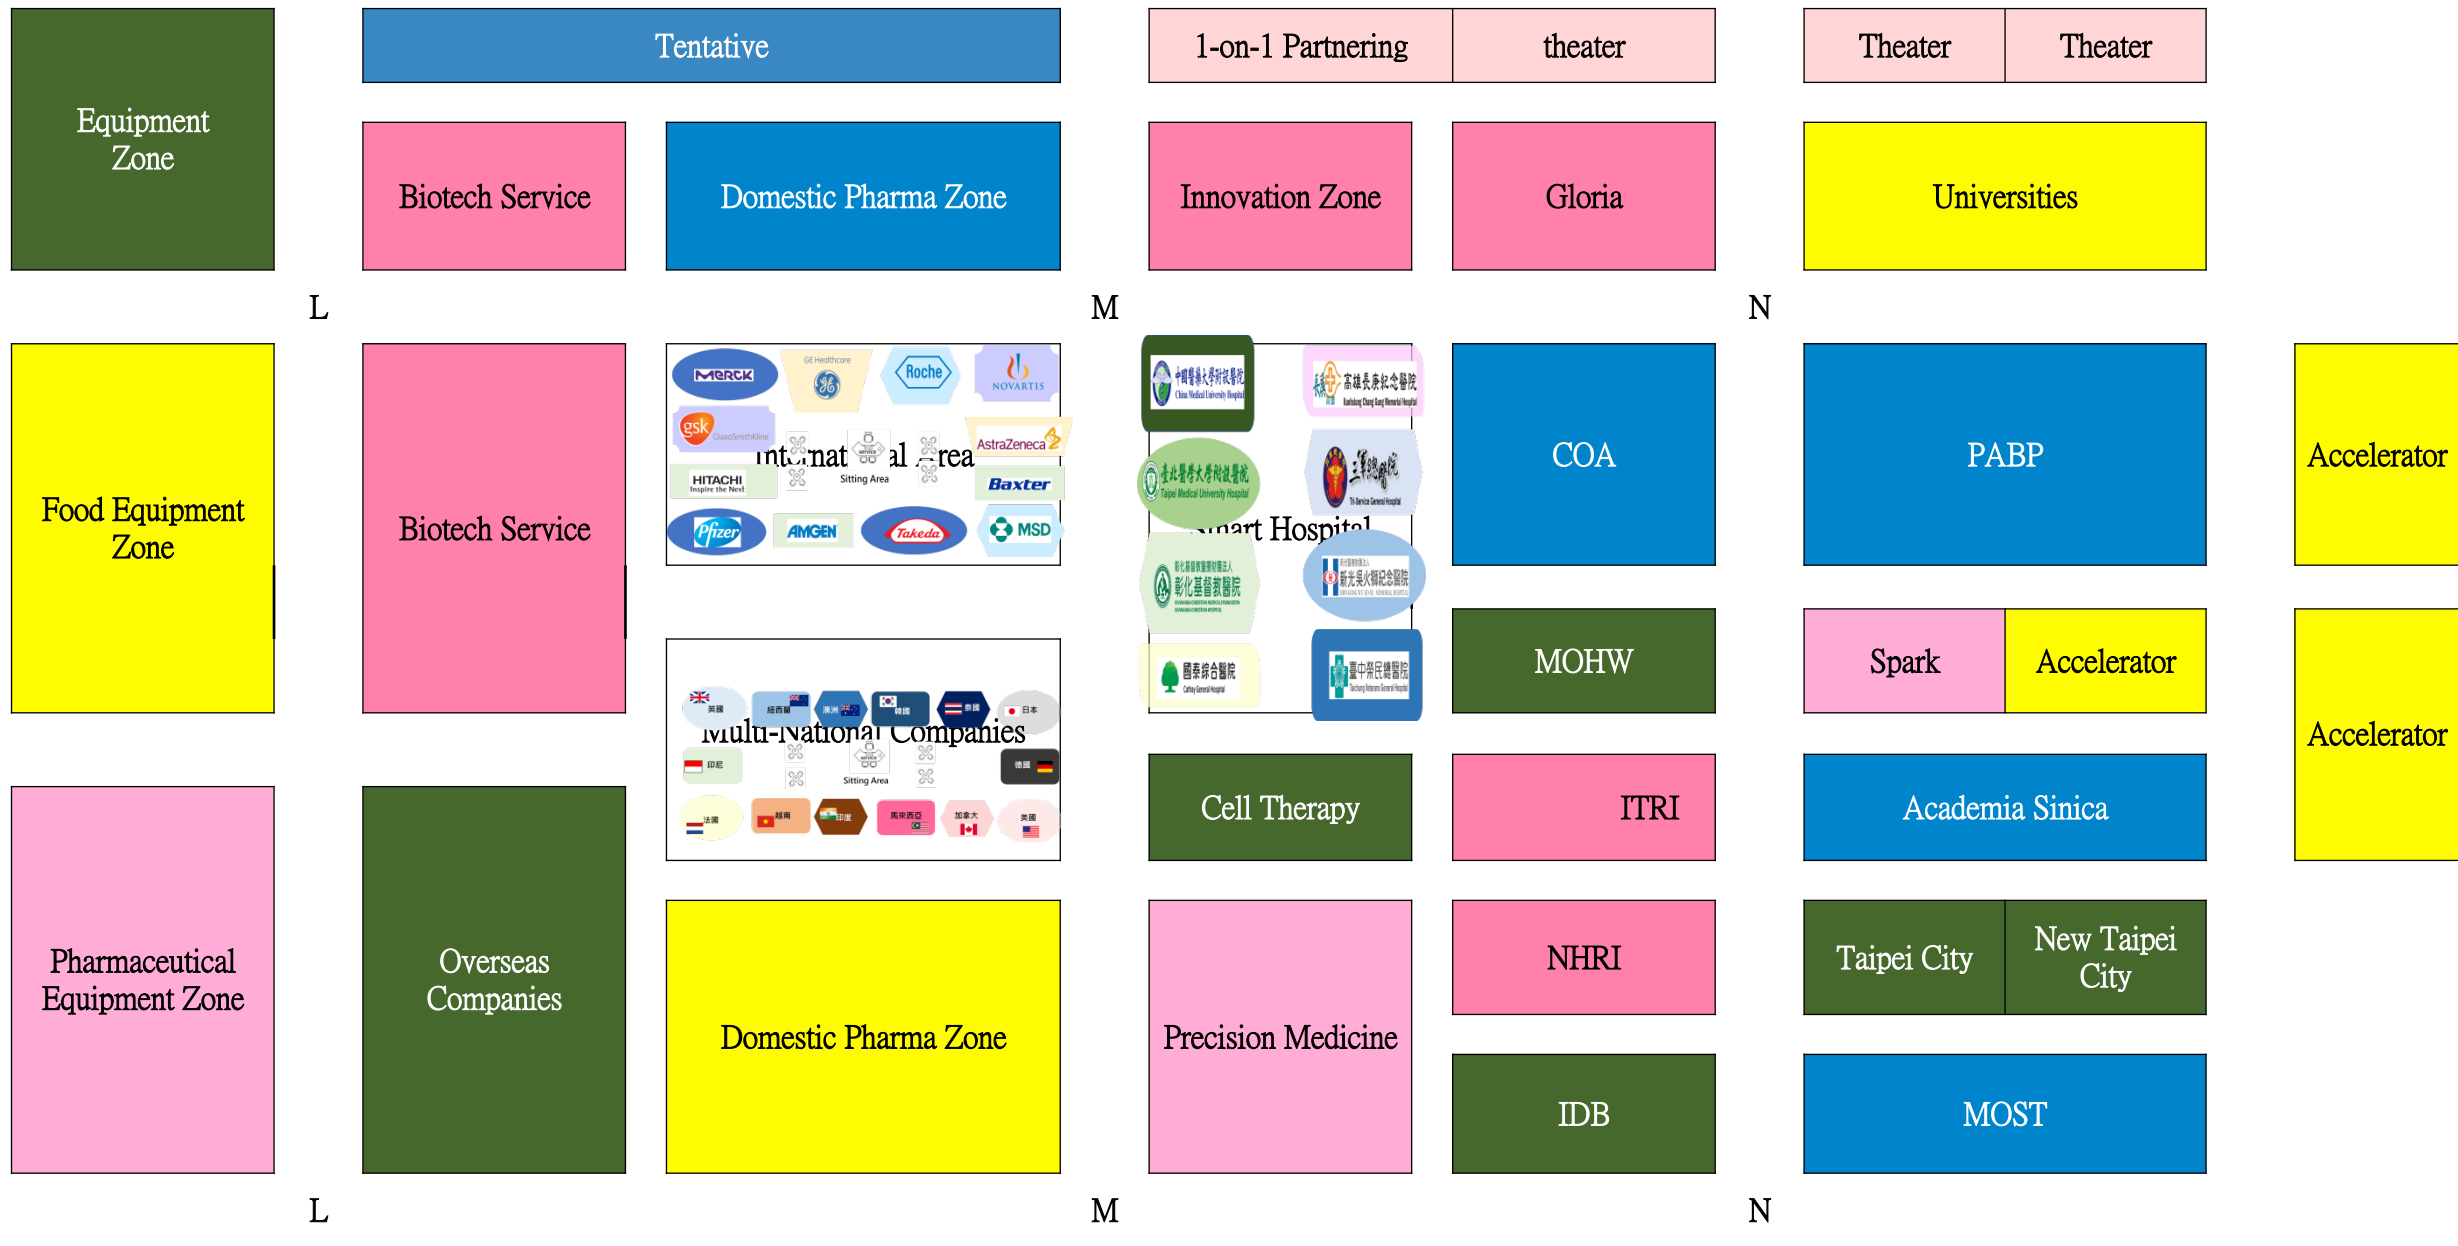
Equipment Zone

Tentative

1-on-1 Partnering

theater

Theater

Theater

Biotech Service

Domestic Pharma Zone

Innovation Zone

Gloria

Universities

L

M

N

Food Equipment Zone

Biotech Service

MERCK GE Healthcare Roche NOVARTIS gsk GlaxoSmithKline AstraZeneca HITACHI Inspire the Next Sitting Area Baxter Pfizer AMGEN Takeda MSD

Internat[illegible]al Area

中國醫藥大學附設醫院 China Medical University Hospital 高雄長庚紀念醫院 Kaohsiung Chang Gung Memorial Hospital 臺北醫學大學附設醫院 Taipei Medical University Hospital 三軍總醫院 Tri-Service General Hospital 彰化基督教醫院 新光吳火獅紀念醫院 國泰綜合醫院 Cathay General Hospital 臺中榮民總醫院 Taichung Veterans General Hospital

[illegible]art Hospital

COA

PABP

Accelerator

MOHW

Spark

Accelerator

Accelerator

英國 紐西蘭 澳洲 韓國 泰國 日本 印尼 德國 Sitting Area 法國 越南 印度 馬來西亞 加拿大 美國

Multi-National Companies

Cell Therapy

ITRI

Academia Sinica

Pharmaceutical Equipment Zone

Overseas Companies

Domestic Pharma Zone

Precision Medicine

NHRI

Taipei City

New Taipei City

IDB

MOST

L

M

N